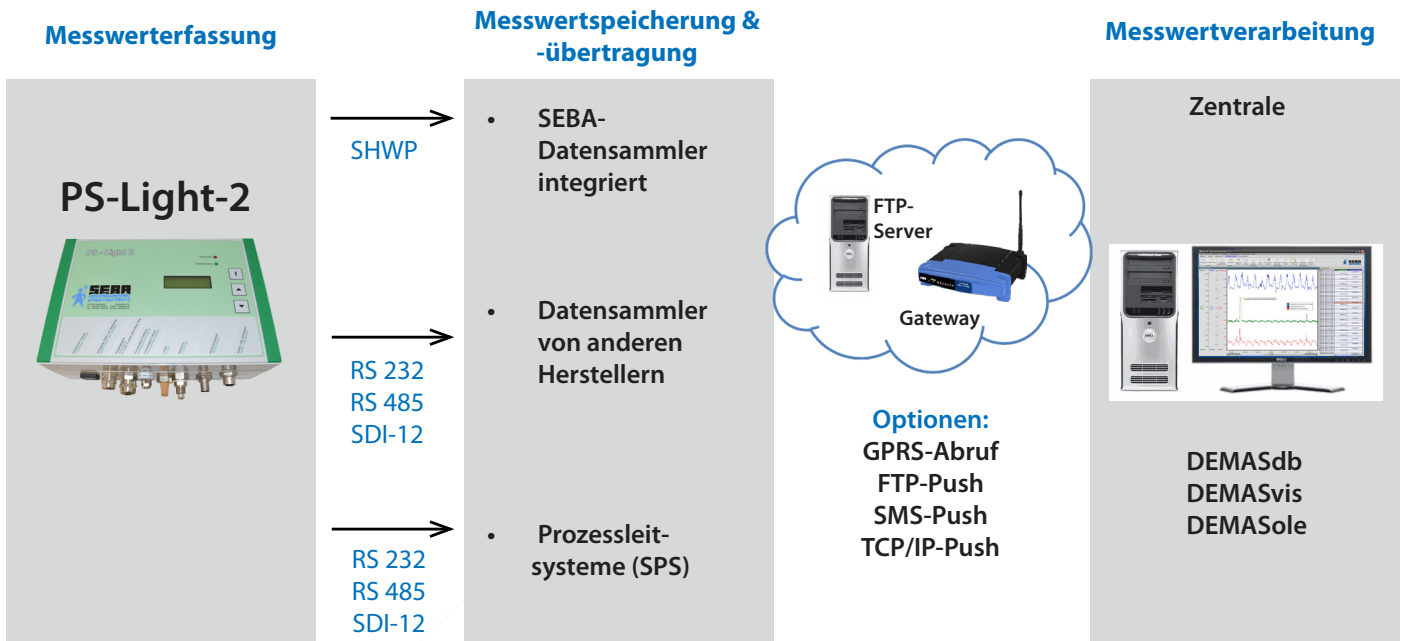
Messwerterfassung

Messwertspeicherung & -übertragung

Messwertverarbeitung

PS-Light-2

PS - Light 2

SEBA

SHWP

RS 232
RS 485
SDI-12

RS 232
RS 485
SDI-12

• SEBA-Datensammler integriert

• Datensammler von anderen Herstellern

• Prozessleitsysteme (SPS)

FTP-Server

Gateway

Optionen:
GPRS-Abruf
FTP-Push
SMS-Push
TCP/IP-Push

Zentrale

DEMASdb
DEMASvis
DEMASole